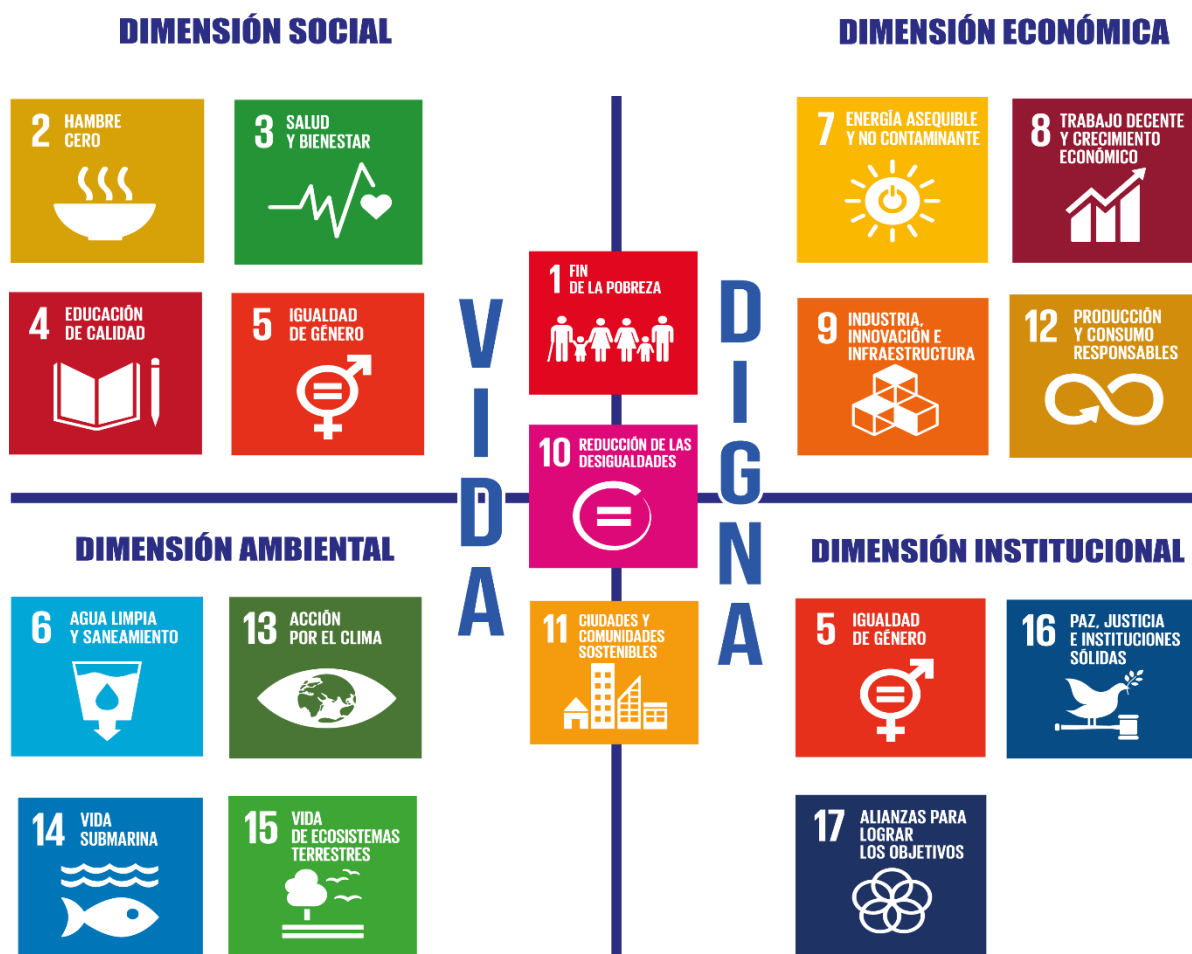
DIMENSIÓN SOCIAL

2 HAMBRE CERO

3 SALUD Y BIENESTAR

4 EDUCACIÓN DE CALIDAD

5 IGUALDAD DE GÉNERO

DIMENSIÓN ECONÓMICA

7 ENERGÍA ASEQUIBLE Y NO CONTAMINANTE

8 TRABAJO DECENTE Y CRECIMIENTO ECONÓMICO

9 INDUSTRIA, INNOVACIÓN E INFRAESTRUCTURA

12 PRODUCCIÓN Y CONSUMO RESPONSABLES

VIDA

1 FIN DE LA POBREZA

10 REDUCCIÓN DE LAS DESIGUALDADES

11 CIUDADES Y COMUNIDADES SOSTENIBLES

DIGNA

DIMENSIÓN AMBIENTAL

6 AGUA LIMPIA Y SANEAMIENTO

13 ACCIÓN POR EL CLIMA

14 VIDA SUBMARINA

15 VIDA DE ECOSISTEMAS TERRESTRES

DIMENSIÓN INSTITUCIONAL

5 IGUALDAD DE GÉNERO

16 PAZ, JUSTICIA E INSTITUCIONES SÓLIDAS

17 ALIANZAS PARA LOGRAR LOS OBJETIVOS